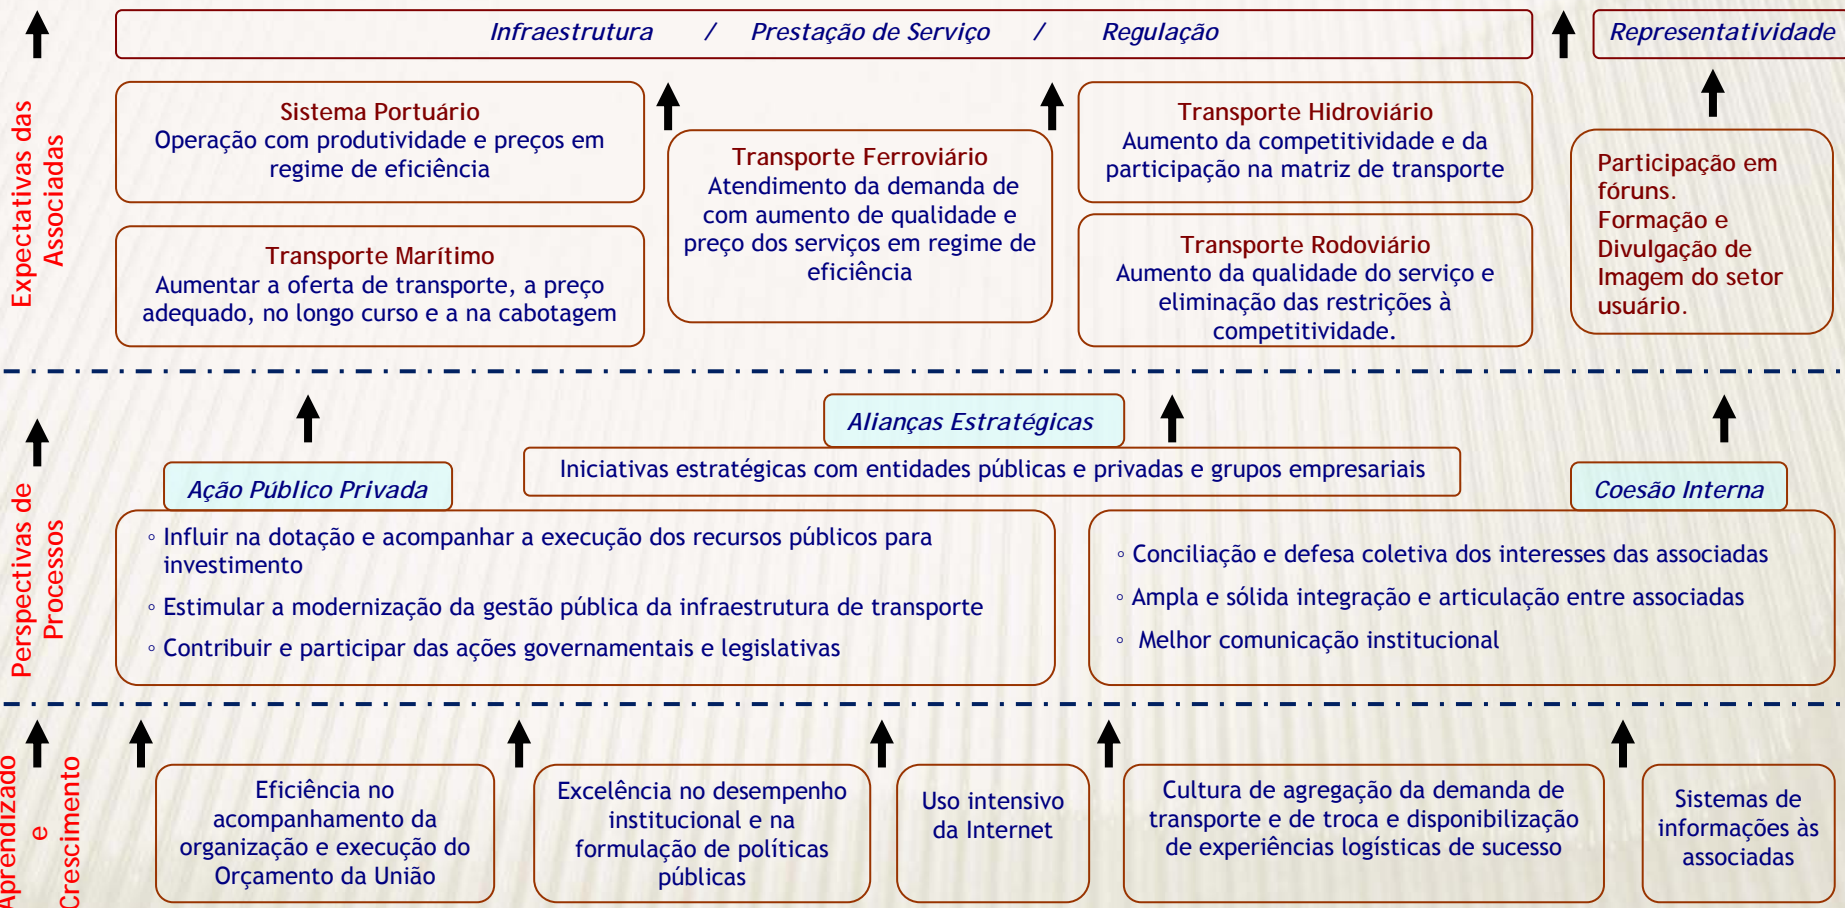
Infraestrutura / Prestação de Serviço / Regulação

Representatividade

Expectativas das Associadas

Sistema Portuário
Operação com produtividade e preços em regime de eficiência

Transporte Marítimo
Aumentar a oferta de transporte, a preço adequado, no longo curso e a na cabotagem

Transporte Ferroviário
Atendimento da demanda de com aumento de qualidade e preço dos serviços em regime de eficiência

Transporte Hidroviário
Aumento da competitividade e da participação na matriz de transporte

Transporte Rodoviário
Aumento da qualidade do serviço e eliminação das restrições à competitividade.

Participação em fóruns.
Formação e Divulgação de Imagem do setor usuário.

Perspectivas de Processos

Alianças Estratégicas

Iniciativas estratégicas com entidades públicas e privadas e grupos empresariais

Ação Público Privada

◦ Influir na dotação e acompanhar a execução dos recursos públicos para investimento
◦ Estimular a modernização da gestão pública da infraestrutura de transporte
◦ Contribuir e participar das ações governamentais e legislativas

Coesão Interna

◦ Conciliação e defesa coletiva dos interesses das associadas
◦ Ampla e sólida integração e articulação entre associadas
◦ Melhor comunicação institucional

Aprendizado e Crescimento

Eficiência no acompanhamento da organização e execução do Orçamento da União

Excelência no desempenho institucional e na formulação de políticas públicas

Uso intensivo da Internet

Cultura de agregação da demanda de transporte e de troca e disponibilização de experiências logísticas de sucesso

Sistemas de informações às associadas